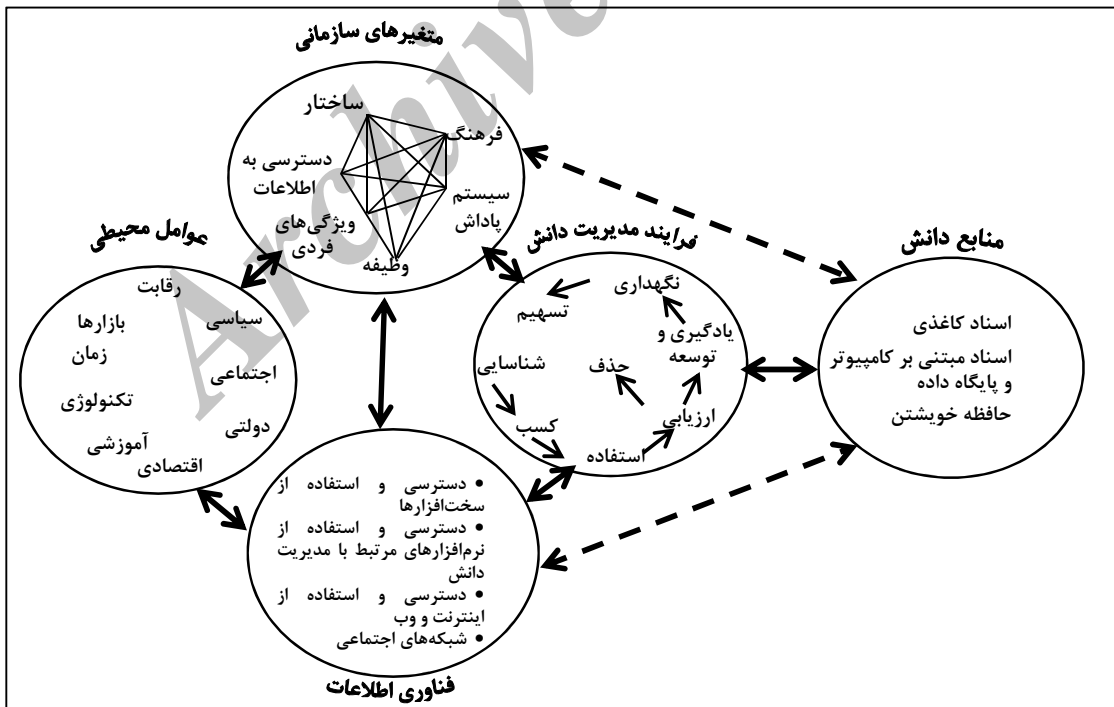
Archive

متغیرهای سازمانی

ساختار
فرهنگ
دسترسی به اطلاعات
سیستم پاداش
ویژگی‌های فردی
وظیفه

عوامل محیطی

رقابت
سیاسی
بازارها
زمان
اجتماعی
تکنولوژی
دولتی
آموزشی
اقتصادی

فرایند مدیریت دانش

نگهداری
تسهیم
یادگیری و توسعه
شناسایی
حذف
کسب
ارزیابی
استفاده

منابع دانش

اسناد کاغذی
اسناد مبتنی بر کامپیوتر و پایگاه داده
حافظه خویشتن

• دسترسی و استفاده از سخت‌افزارها
• دسترسی و استفاده از نرم‌افزارهای مرتبط با مدیریت دانش
• دسترسی و استفاده از اینترنت و وب
• شبکه‌های اجتماعی

فناوری اطلاعات